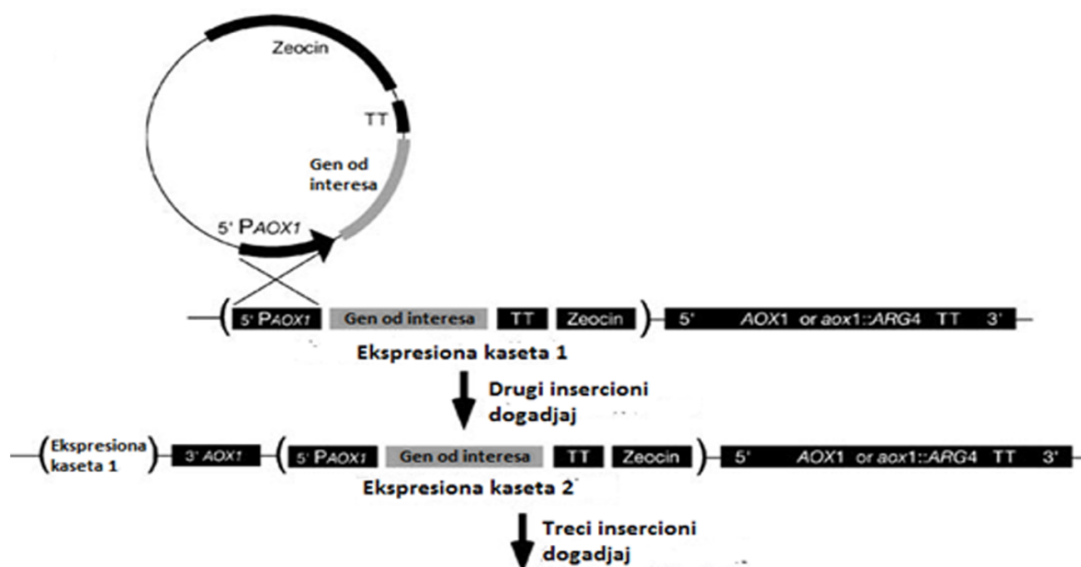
Zeocin

TT

Gen od interesa

5' PAOX1

5' PAOX1 | Gen od interesa | TT | Zeocin | 5' AOX1 or aox1::ARG4 TT 3'

Ekspresiona kaseta 1

Drugi insercioni dogadjaj

Ekspresiona kaseta 1 | 3' AOX1 | 5' PAOX1 | Gen od interesa | TT | Zeocin | 5' AOX1 or aox1::ARG4 TT 3'

Ekspresiona kaseta 2

Treci insercioni dogadjaj